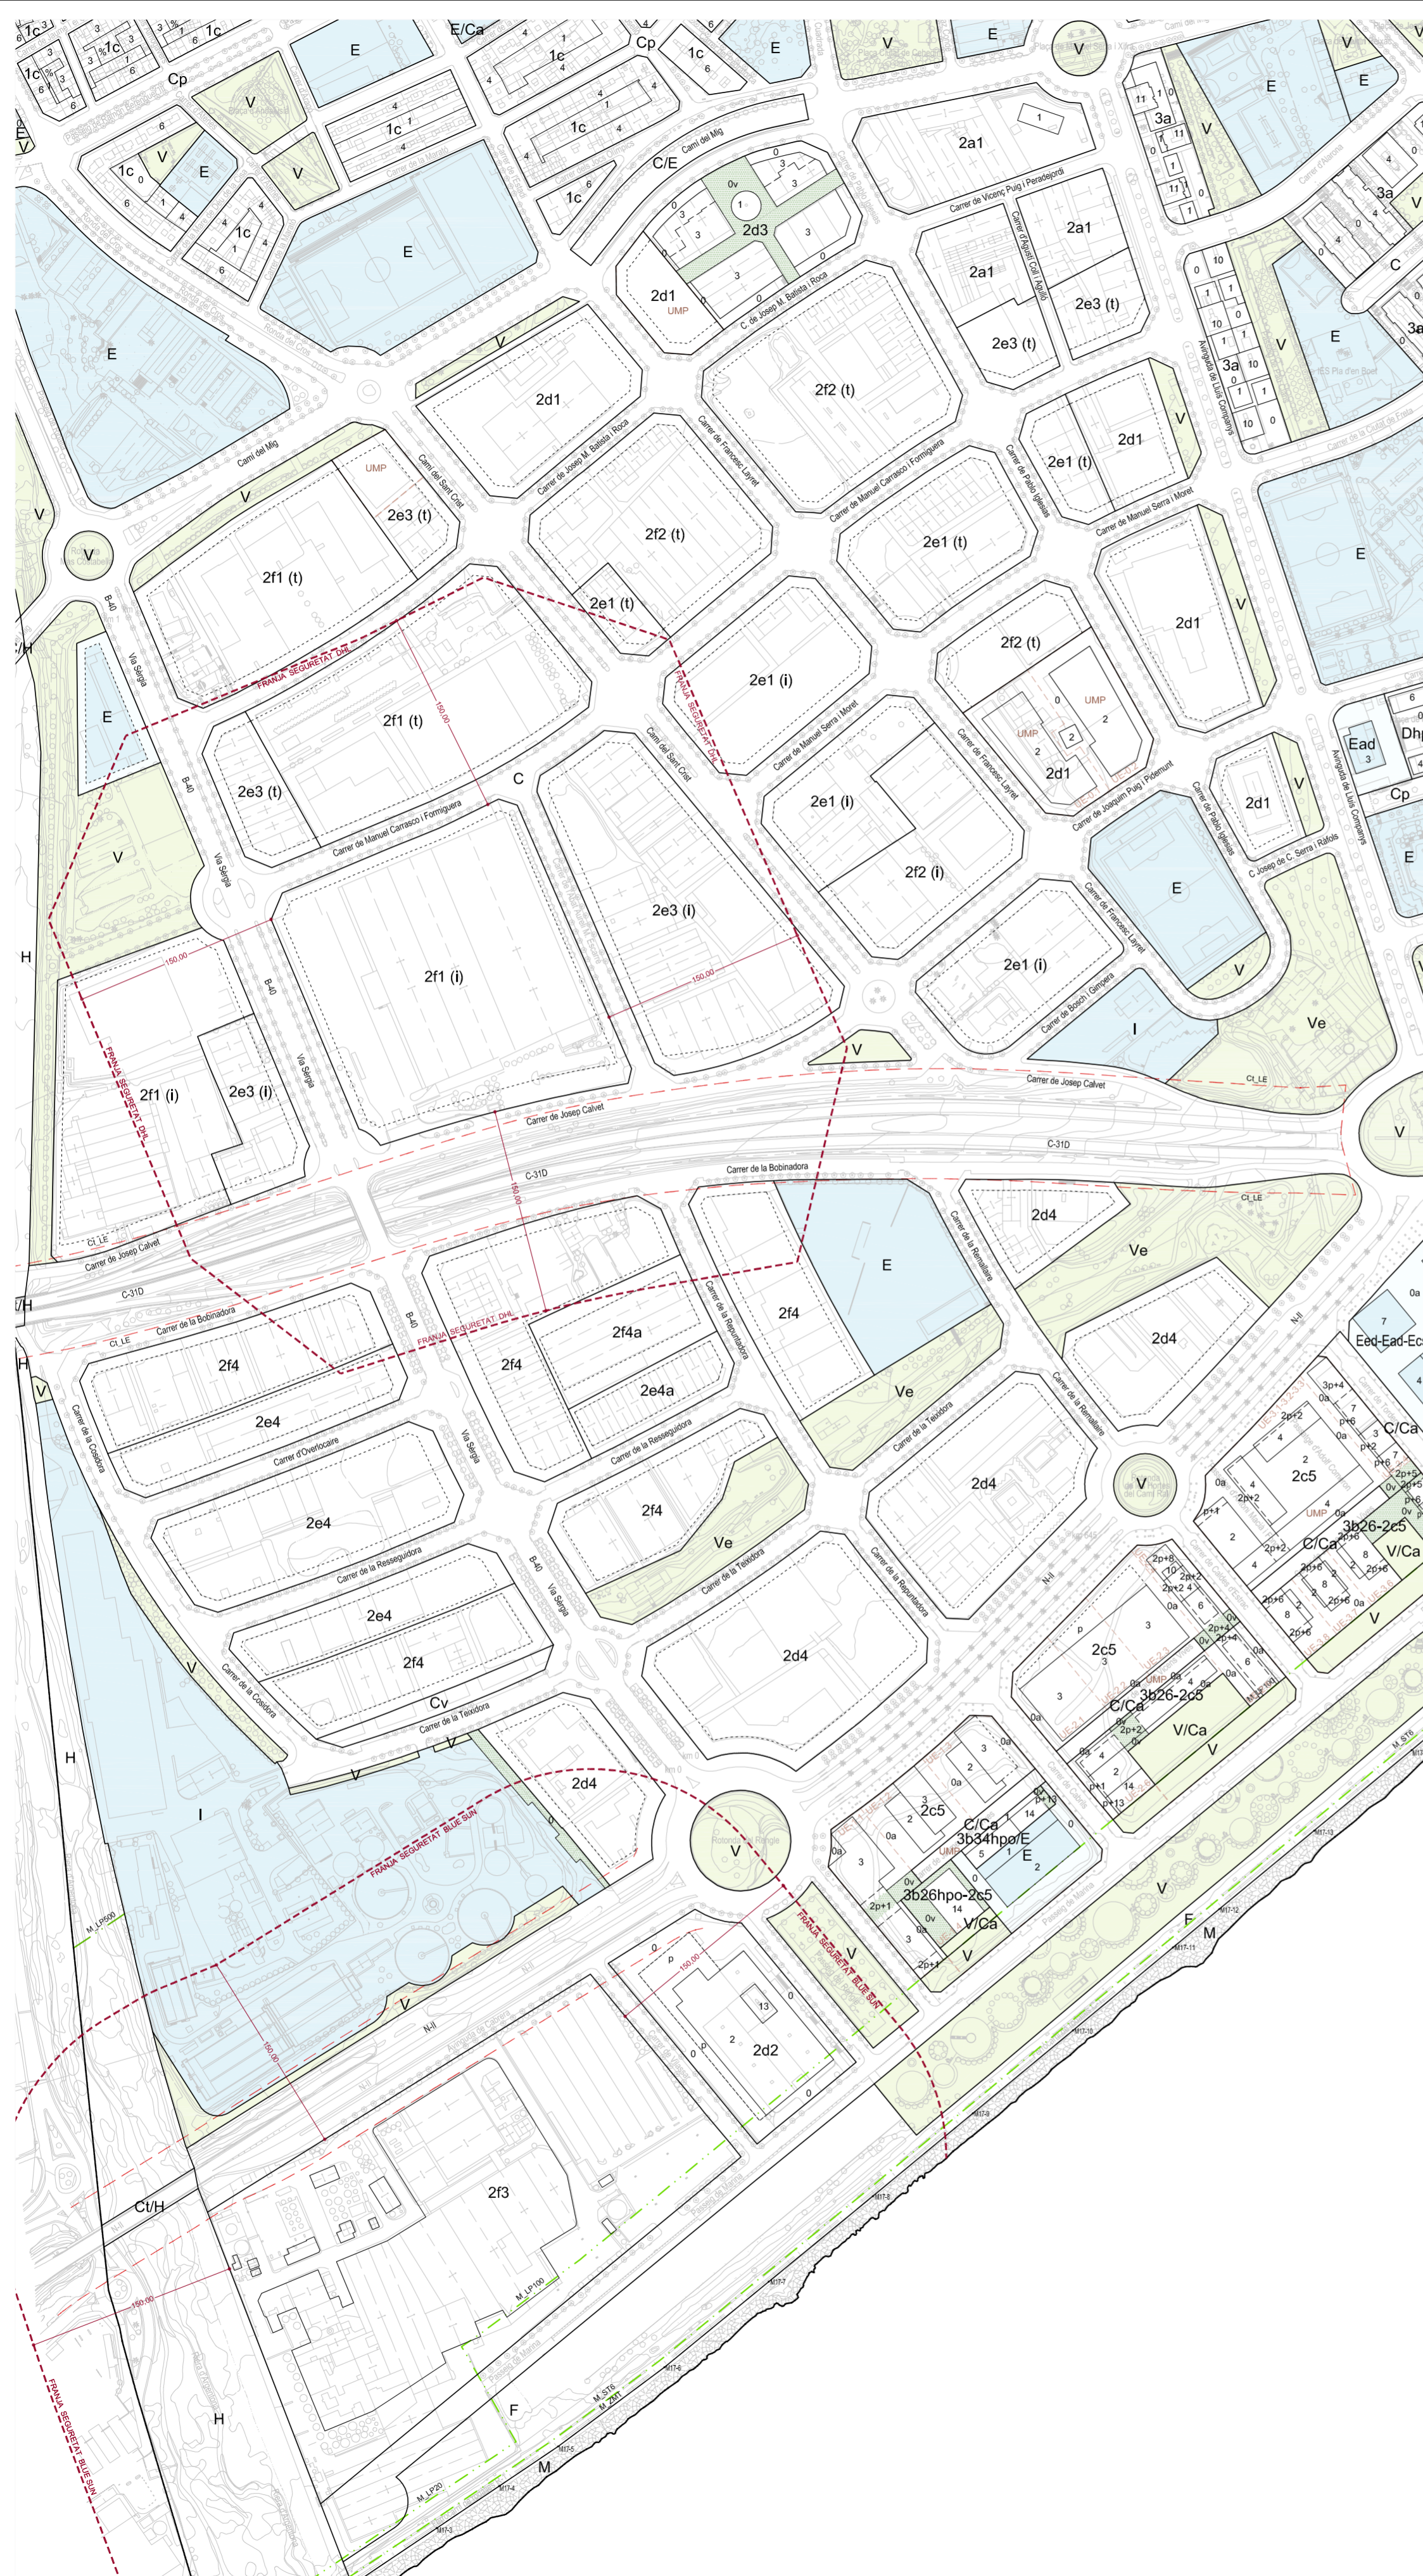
1c 3 1c 3 6 1c E/Ca 1c Cp 1c E V E V
E 1c Cp V 1c 1c C/E E
1c V E V 1c 2d3 2a1
E 1c 1c
Camí del Mig
E 2d1 UMP 2a1 2a1 2e3 (t) 2e3 (t)
C. de Josep M. Batista i Roca
Carrer de Vicenç Puig i Peradejordi
3a V E 3a C V E 3a
V 2d1 2f2 (t)
Camí del Mig UMP 2e3 (t) 2d1 2e1 (t) V
Camí del Sant Crist
Carrer de Josep M. Batista i Roca
Carrer de Francesc Layret
Carrer de Manuel Carrasco i Formiguera
Avinguda de Lluís Companys
V V 2f1 (t) 2f2 (t) 2e1 (t) E
2e1 (t) 2d1 V
2f2 (t)
Carrer de Manuel Serra i Moret
FRANJA SEGURETAT DHL
E 2f1 (t) 2e1 (i) UMP
2e3 (t) C UMP 2d1 Ead Dhp
Carrer de Manuel Carrasco i Formiguera
Carrer de Manuel Serra i Moret
Carrer de Francesc Layret
Carrer de Joaquim Puig i Pidemunt
2e1 (i) 2d1 V Cp
V 2f2 (i) E E
Via Sergia B-40
2e3 (i) 2f1 (i) 2e1 (i)
H 150,00
V Ve
2f1 (i) 2e3 (i) I
FRANJA SEGURETAT DHL
Carrer de Josep Calvet
Carrer de Josep Calvet
C-31D
Carrer de la Bobinadora
C-31D
V
2d4
E Ve
2f4 2d4
2f4a 2e4a
2f4 2f4 Ve
2e4 Eed-Ead-Ec
C/Ca
2c5
2e4 2f4 Ve 2d4 3b26-2c5
C/Ca V/Ca
V V
2e4 2f4 2d4 2c5
Cv C/Ca 3b26-2c5
V/Ca V
H 2d4
I V 2c5
C/Ca 3b34hpo/E
FRANJA SEGURETAT BLUE SUN E
3b26hpo-2c5
V/Ca V
V F M
V
2d2
N-II
2f3
Ct/H
H
F
M
FRANJA SEGURETAT BLUE SUN